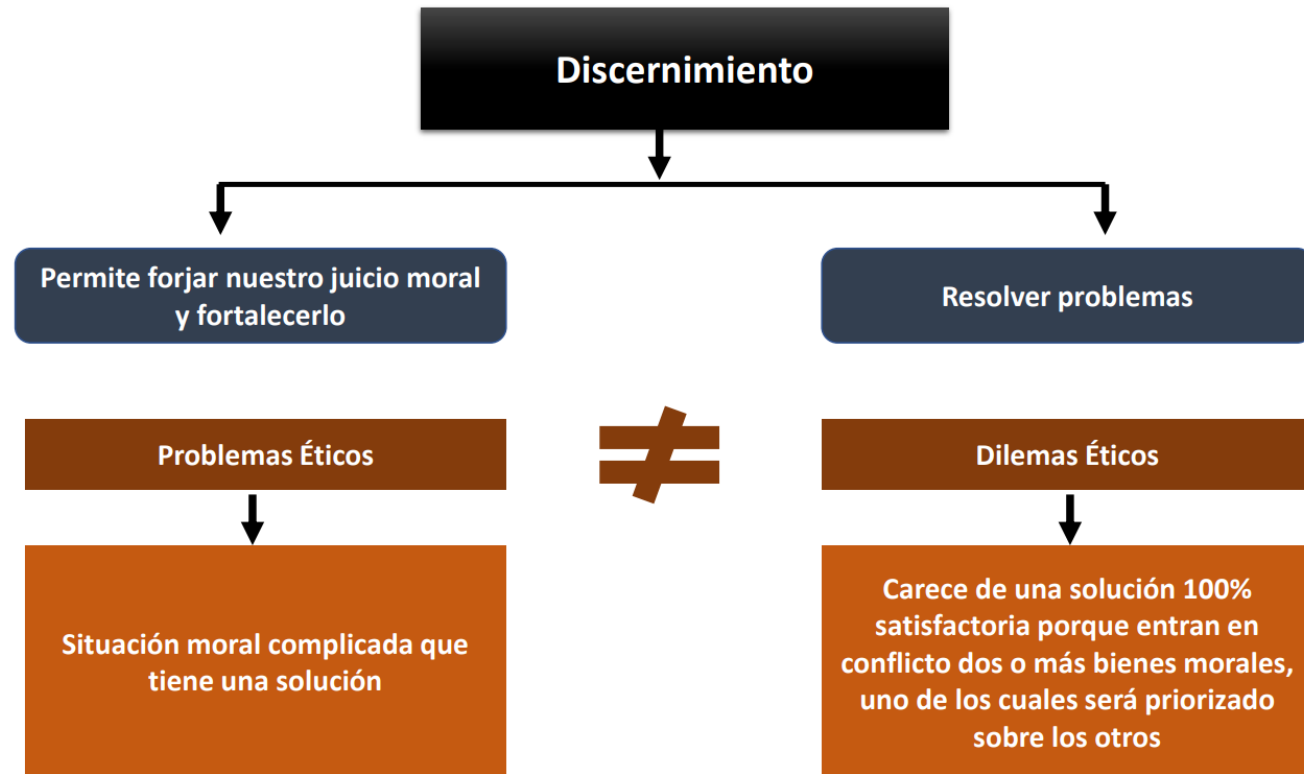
Discernimiento

Permite forjar nuestro juicio moral y fortalecerlo

Resolver problemas

Problemas Éticos

$\neq$

Dilemas Éticos

Situación moral complicada que tiene una solución

Carece de una solución 100% satisfactoria porque entran en conflicto dos o más bienes morales, uno de los cuales será priorizado sobre los otros